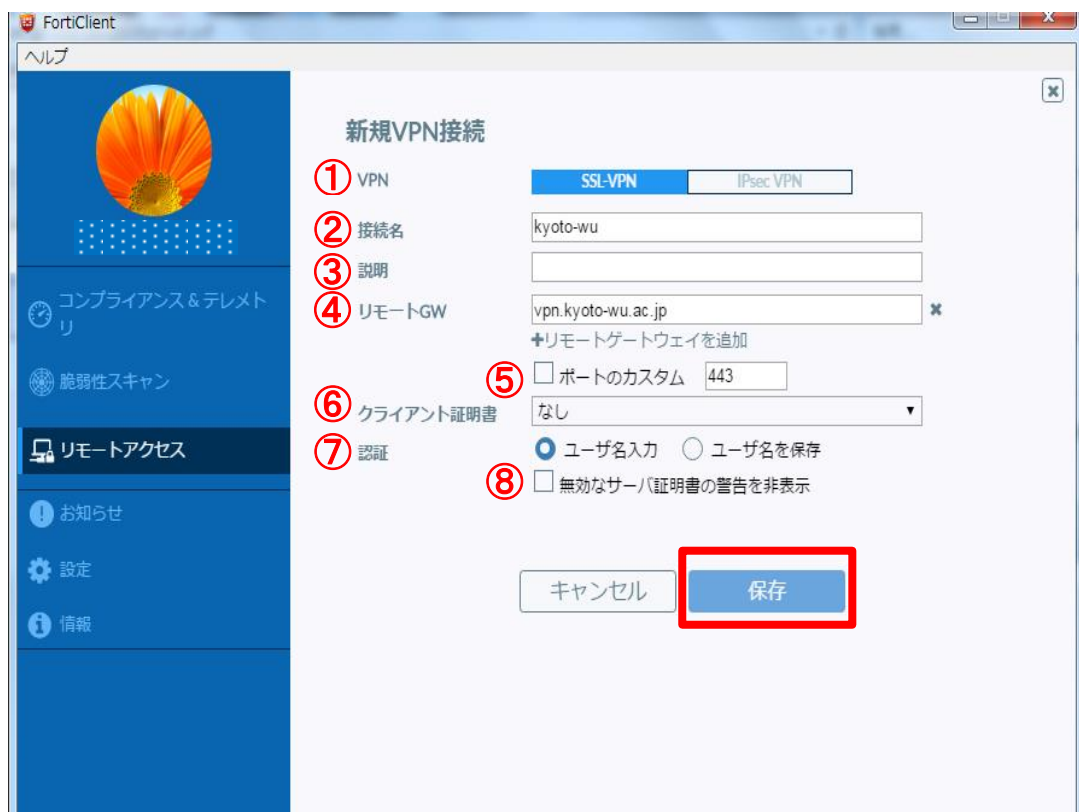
FortiClient

ヘルプ

コンプライアンス＆テレメトリ

脆弱性スキャン

リモートアクセス

お知らせ

設定

情報

新規VPN接続

① VPN　SSL-VPN　IPsec VPN

② 接続名　kyoto-wu

③ 説明

④ リモートGW　vpn.kyoto-wu.ac.jp

+リモートゲートウェイを追加

⑤ ポートのカスタム　443

⑥ クライアント証明書　なし

⑦ 認証　ユーザ名入力　ユーザ名を保存

⑧ 無効なサーバ証明書の警告を非表示

キャンセル　保存